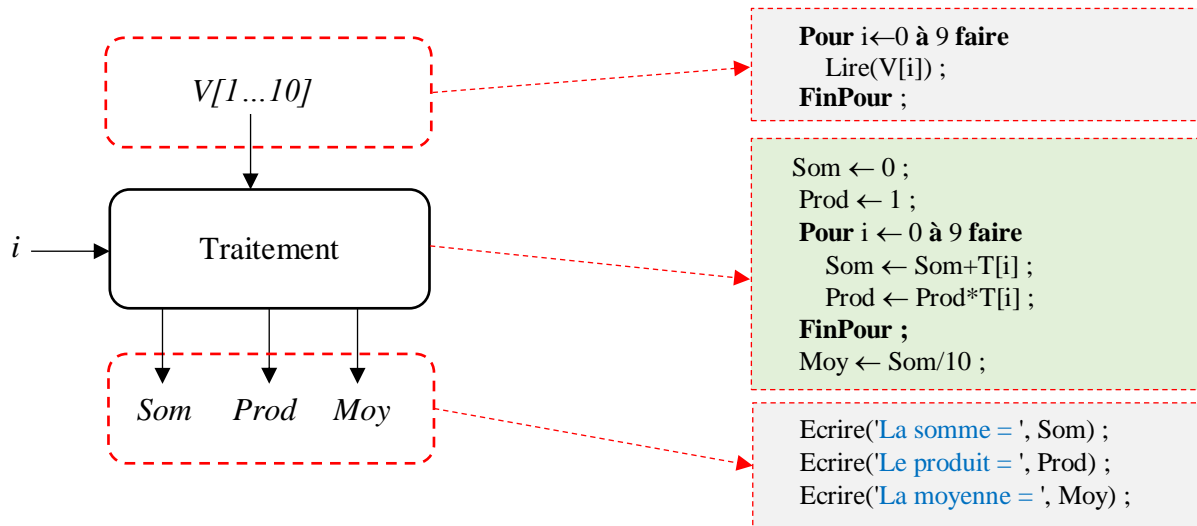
V[1…10]

i

Traitement

Som Prod Moy

**Pour** i←0 **à** 9 **faire**
Lire(V[i]) ;
**FinPour** ;

Som ← 0 ;
Prod ← 1 ;
**Pour** i ← 0 **à** 9 **faire**
Som ← Som+T[i] ;
Prod ← Prod*T[i] ;
**FinPour ;**
Moy ← Som/10 ;

Ecrire('La somme = ', Som) ;
Ecrire('Le produit = ', Prod) ;
Ecrire('La moyenne = ', Moy) ;